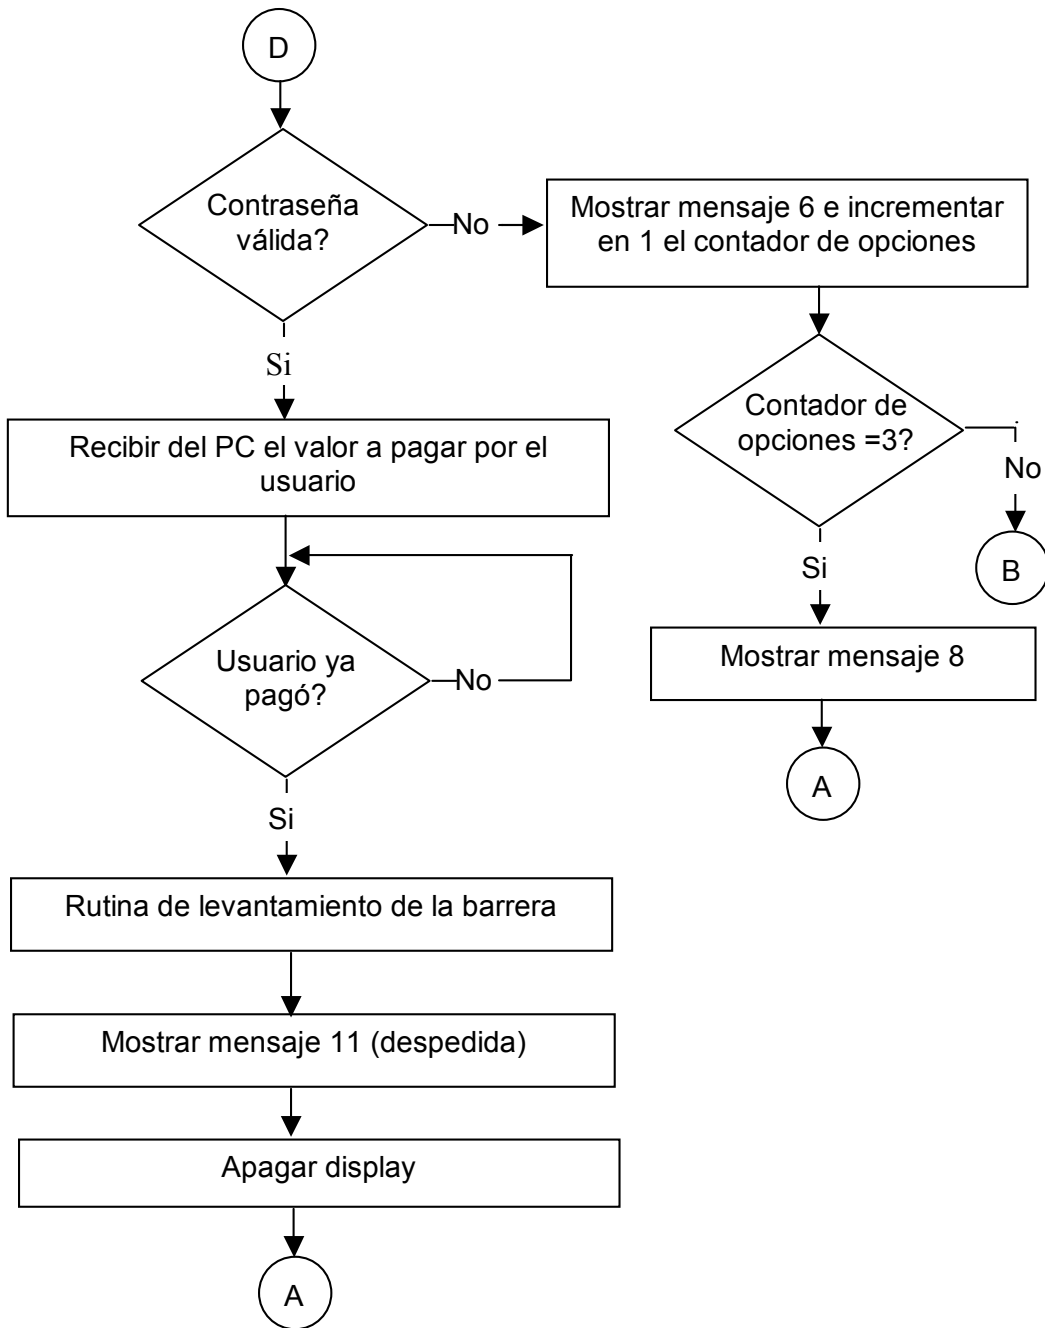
D

Contraseña válida?

No

Mostrar mensaje 6 e incrementar en 1 el contador de opciones

Si

Recibir del PC el valor a pagar por el usuario

Contador de opciones =3?

No

B

Si

Usuario ya pagó?

No

Mostrar mensaje 8

A

Si

Rutina de levantamiento de la barrera

Mostrar mensaje 11 (despedida)

Apagar display

A